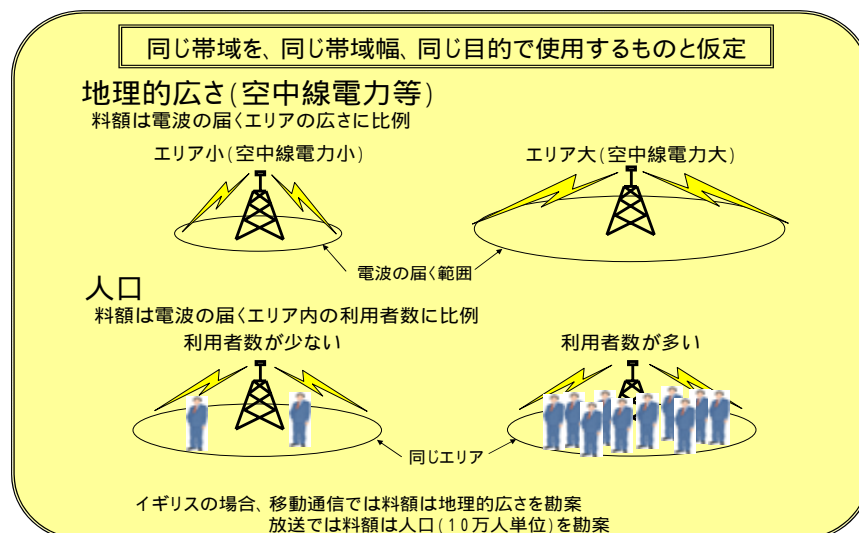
同じ帯域を、同じ帯域幅、同じ目的で使用するものと仮定

地理的広さ(空中線電力等)
料額は電波の届くエリアの広さに比例

エリア小(空中線電力小)

エリア大(空中線電力大)

電波の届く範囲

人口
料額は電波の届くエリア内の利用者数に比例

利用者数が少ない

利用者数が多い

同じエリア

イギリスの場合、移動通信では料額は地理的広さを勘案
放送では料額は人口(10万人単位)を勘案